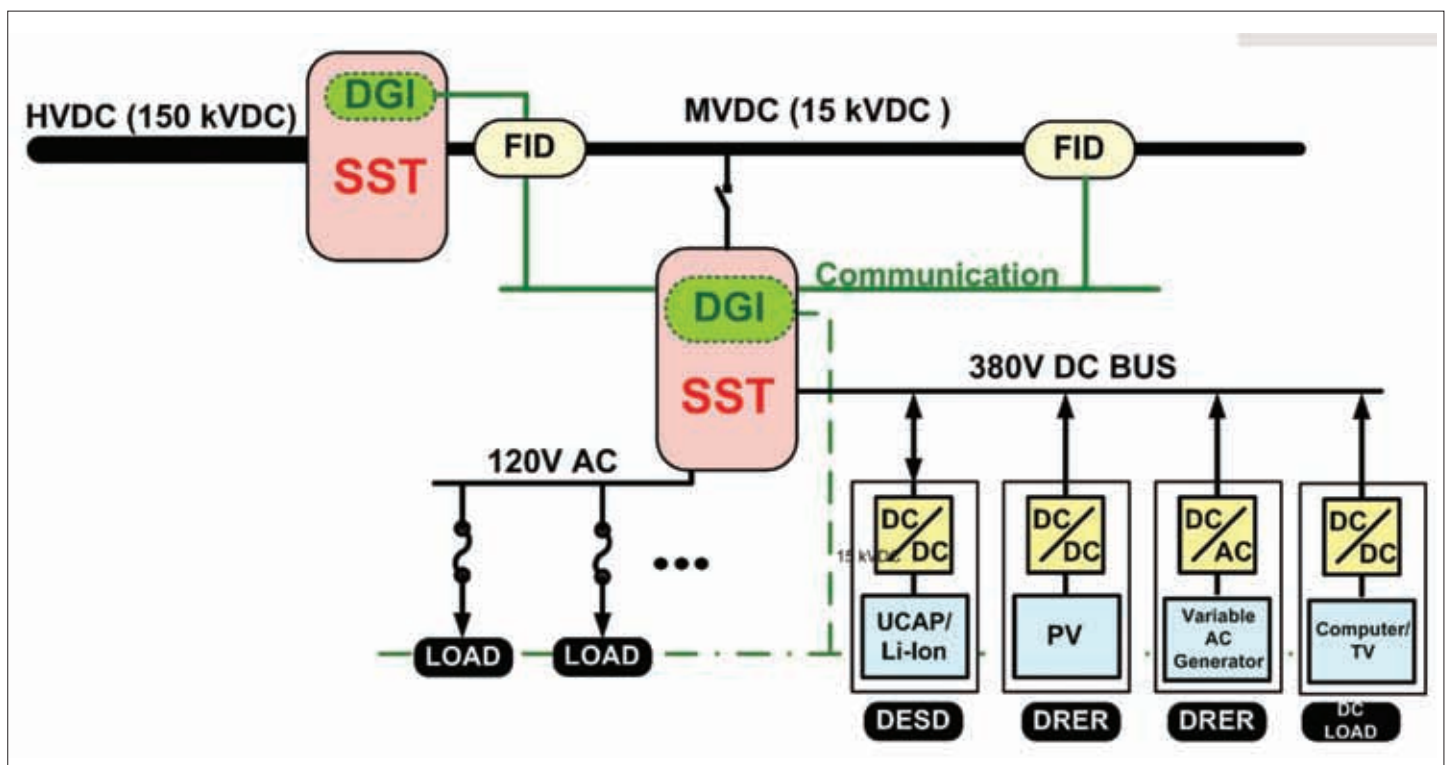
HVDC (150 kVDC)

DGI

SST

FID

MVDC (15 kVDC )

FID

Communication

DGI

SST

380V DC BUS

120V AC

DC/DC

15 kVDC

UCAP/ Li-Ion

DESD

DC/DC

PV

DRER

DC/AC

Variable AC Generator

DRER

DC/DC

Computer/ TV

DC LOAD

LOAD

LOAD

•••